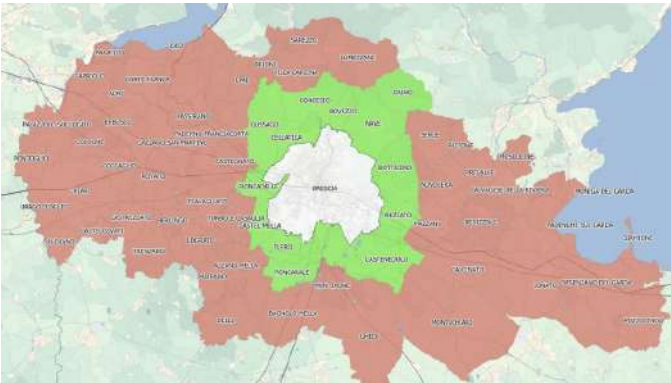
ISEO
SAREZZO
BRESCIA
REZZATO
RONCADELLE
FLERO
CASTENEDOLO
BOTTICINO
CONCESIO
BOVEZZO
NAVE
CELLATICA
GUSSAGO
CASTEL MELLA
PONCARALE
MAZZANO
NUVOLERA
LONATO
DESENZANO DEL GARDA
SIRMIONE
MONTICHIARI
GHEDI
CHIARI
ROVATO
TRAVAGLIATO
OSPITALETTO
CASTEGNATO
PASSIRANO
ERBUSCO
PALAZZOLO SULL'OGLIO
CAZZAGO SAN MARTINO
ROVERBELLA
BAGNOLO MELLA
CALCINATO
BEDIZZOLE
PADENGHE SUL GARDA
MANERBA DEL GARDA
POZZOLENGO
LOGRATO
TRENZANO
LUMEZZANE
ADRO
COCCAGLIO
ROCCAFRANCA
AZZANO MELLA
LENO